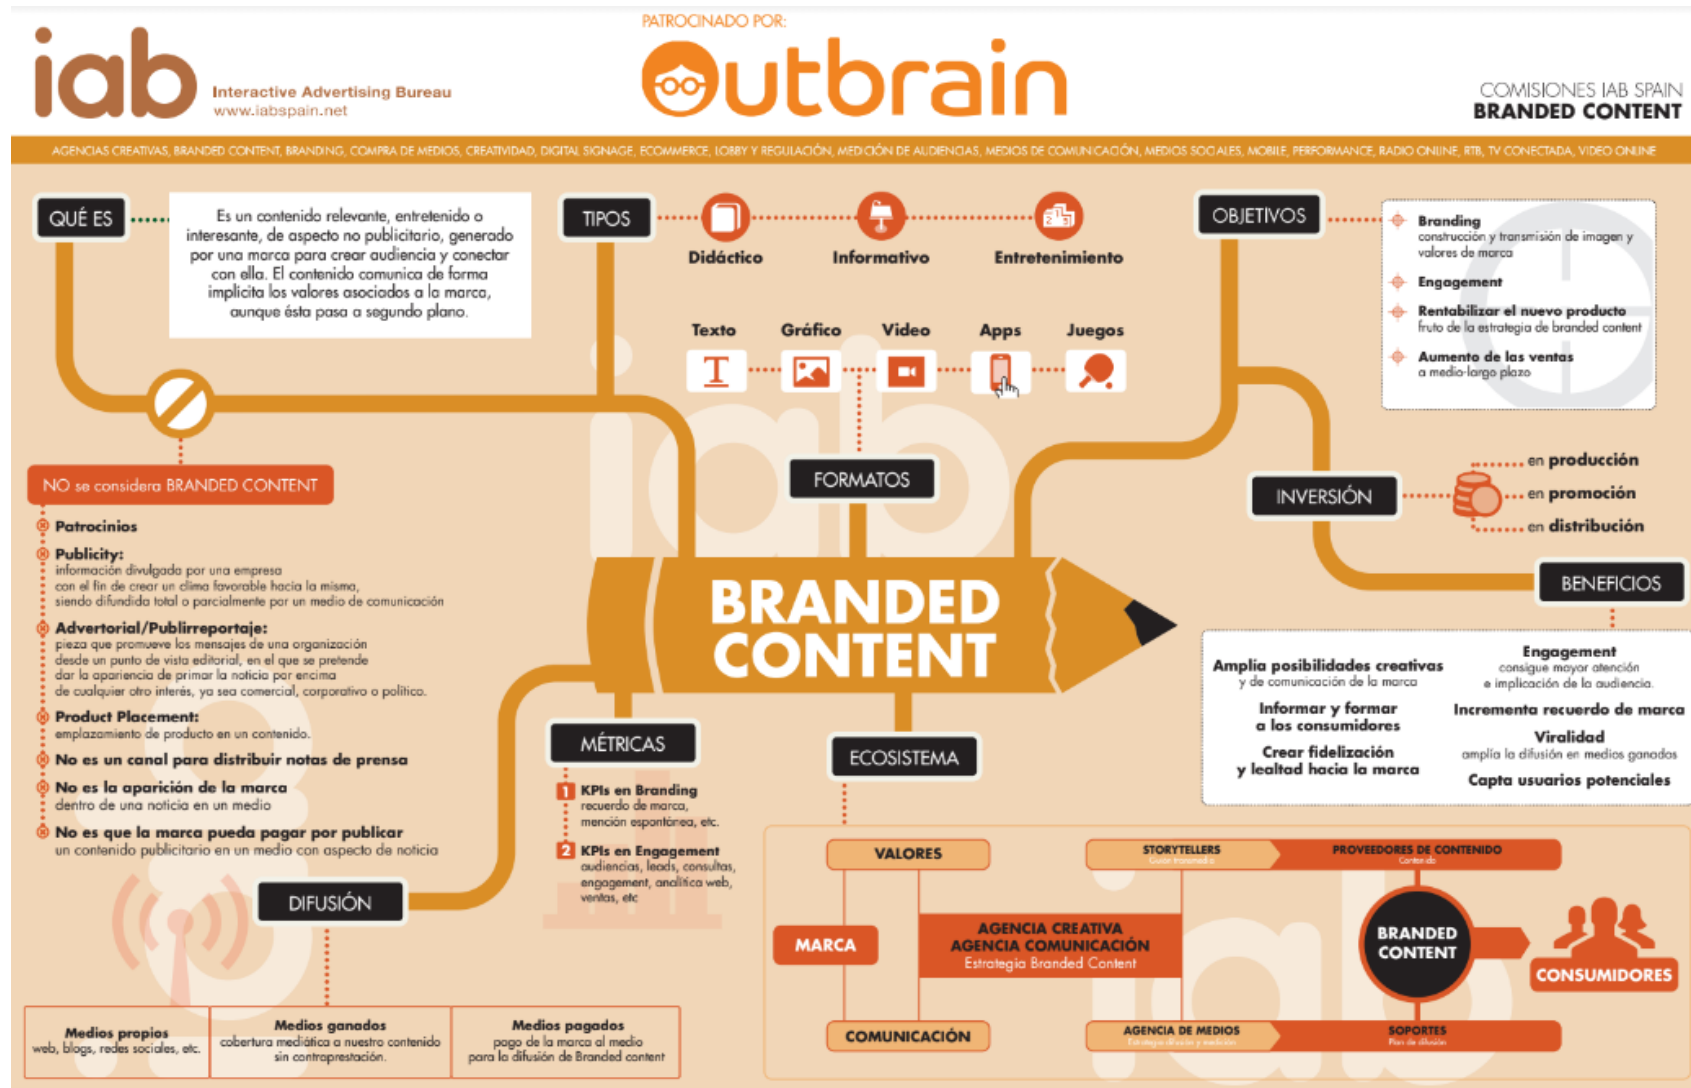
iab
Interactive Advertising Bureau
www.iabspain.net

PATROCINADO POR:
Outbrain

COMISIONES IAB SPAIN
BRANDED CONTENT

AGENCIAS CREATIVAS, BRANDED CONTENT, BRANDING, COMPRA DE MEDIOS, CREATIVIDAD, DIGITAL SIGNAGE, ECOMMERCE, LOBBY Y REGULACIÓN, MEDICIÓN DE AUDIENCIAS, MEDIOS DE COMUNICACIÓN, MEDIOS SOCIALES, MOBILE, PERFORMANCE, RADIO ONLINE, RTB, TV CONECTADA, VIDEO ONLINE

QUÉ ES

Es un contenido relevante, entretenido o interesante, de aspecto no publicitario, generado por una marca para crear audiencia y conectar con ella. El contenido comunica de forma implícita los valores asociados a la marca, aunque ésta pasa a segundo plano.

TIPOS
Didáctico
Informativo
Entretenimiento

Texto
Gráfico
Video
Apps
Juegos

FORMATOS

OBJETIVOS
Branding
construcción y transmisión de imagen y valores de marca
Engagement
Rentabilizar el nuevo producto
fruto de la estrategia de branded content
Aumento de las ventas
a medio-largo plazo

INVERSIÓN
en producción
en promoción
en distribución

BENEFICIOS
Amplia posibilidades creativas
y de comunicación de la marca
Informar y formar a los consumidores
Crear fidelización y lealtad hacia la marca
Engagement
consigue mayor atención e implicación de la audiencia.
Incrementa recuerdo de marca
Viralidad
amplía la difusión en medios ganados
Capta usuarios potenciales

NO se considera BRANDED CONTENT
Patrocinios
Publicity:
información divulgada por una empresa con el fin de crear un clima favorable hacia la misma, siendo difundida total o parcialmente por un medio de comunicación
Advertorial/Publirreportaje:
pieza que promueve los mensajes de una organización desde un punto de vista editorial, en el que se pretende dar la apariencia de primar la noticia por encima de cualquier otro interés, ya sea comercial, corporativo o político.
Product Placement:
emplazamiento de producto en un contenido.
No es un canal para distribuir notas de prensa
No es la aparición de la marca
dentro de una noticia en un medio
No es que la marca pueda pagar por publicar
un contenido publicitario en un medio con aspecto de noticia

BRANDED CONTENT

MÉTRICAS
1 KPIs en Branding
recuerdo de marca, mención espontánea, etc.
2 KPIs en Engagement
audiencias, leads, consultas, engagement, analítica web, ventas, etc

ECOSISTEMA

DIFUSIÓN
Medios propios
web, blogs, redes sociales, etc.
Medios ganados
cobertura mediática a nuestro contenido sin contraprestación.
Medios pagados
pago de la marca al medio para la difusión de Branded content

VALORES
MARCA
COMUNICACIÓN
AGENCIA CREATIVA
AGENCIA COMUNICACIÓN
Estrategia Branded Content
STORYTELLERS
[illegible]
PROVEEDORES DE CONTENIDO
Contenido
BRANDED CONTENT
CONSUMIDORES
AGENCIA DE MEDIOS
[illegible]
SOPORTES
Plan de difusión